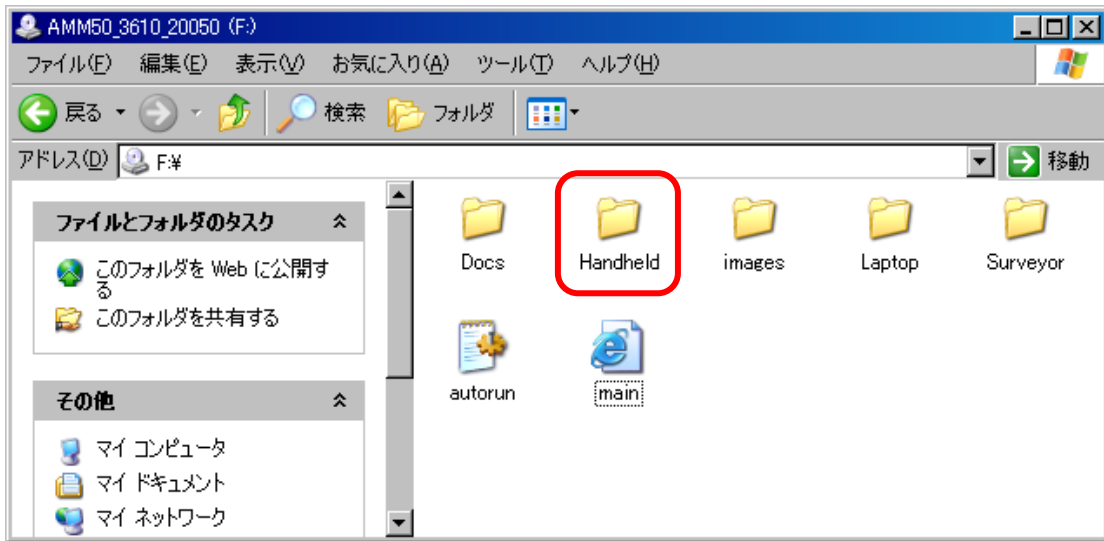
AMM50_3610_20050 (F:)

ファイル(F) 編集(E) 表示(V) お気に入り(A) ツール(T) ヘルプ(H)

戻る 検索 フォルダ

アドレス(D) F:¥ 移動

ファイルとフォルダのタスク

このフォルダを Web に公開する
このフォルダを共有する

その他

マイ コンピュータ
マイ ドキュメント
マイ ネットワーク

Docs
Handheld
images
Laptop
Surveyor
autorun
main